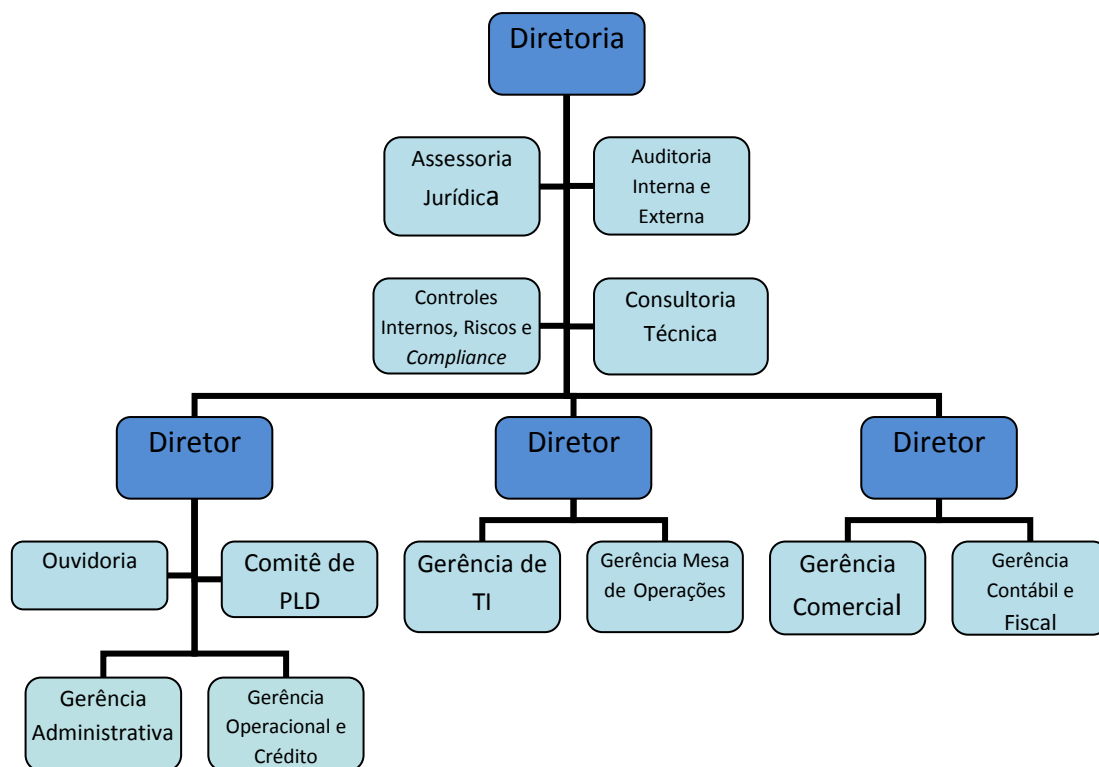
Diretoria

Assessoria Jurídica

Auditoria Interna e Externa

Controles Internos, Riscos e *Compliance*

Consultoria Técnica

Diretor

Diretor

Diretor

Ouvidoria

Comitê de PLD

Gerência Administrativa

Gerência Operacional e Crédito

Gerência de TI

Gerência Mesa de Operações

Gerência Comercial

Gerência Contábil e Fiscal